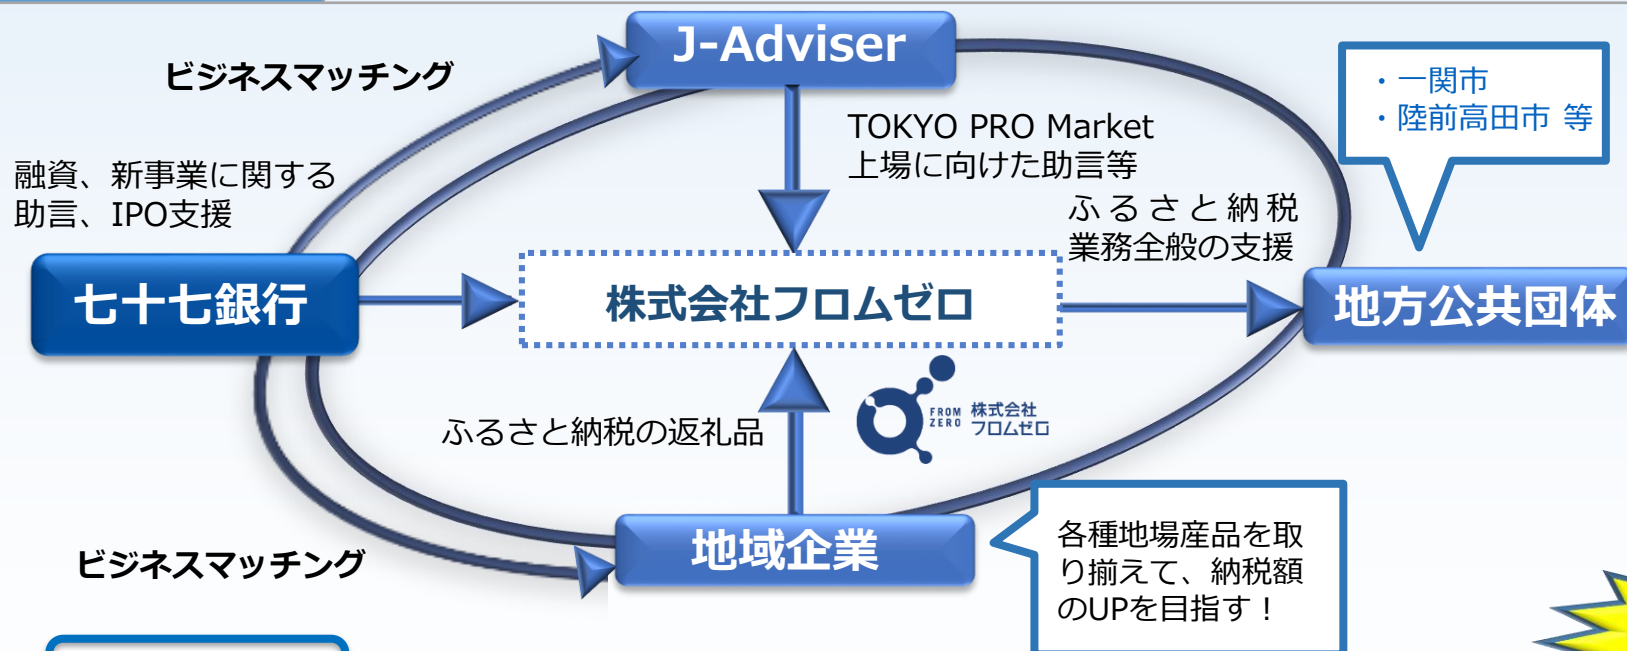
J-Adviser

ビジネスマッチング

TOKYO PRO Market
上場に向けた助言等

・一関市
・陸前高田市 等

融資、新事業に関する
助言、IPO支援

ふるさと納税
業務全般の支援

七十七銀行

株式会社フロムゼロ

地方公共団体

ふるさと納税の返礼品

FROM ZERO 株式会社 フロムゼロ

地域企業

各種地場産品を取り揃えて、納税額のUPを目指す！

ビジネスマッチング